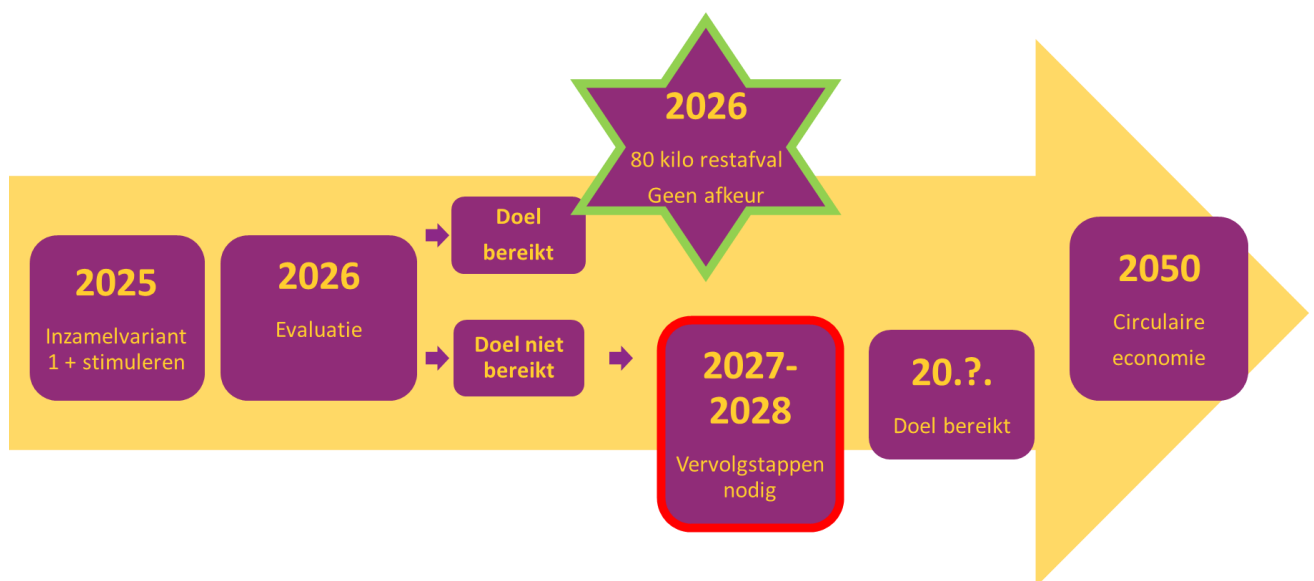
2025

Inzamelvariant 1 + stimuleren

2026

Evaluatie

Doel bereikt

2026

80 kilo restafval

Geen afkeur

Doel niet bereikt

2027-2028

Vervolgstappen nodig

20.?.

Doel bereikt

2050

Circulaire economie